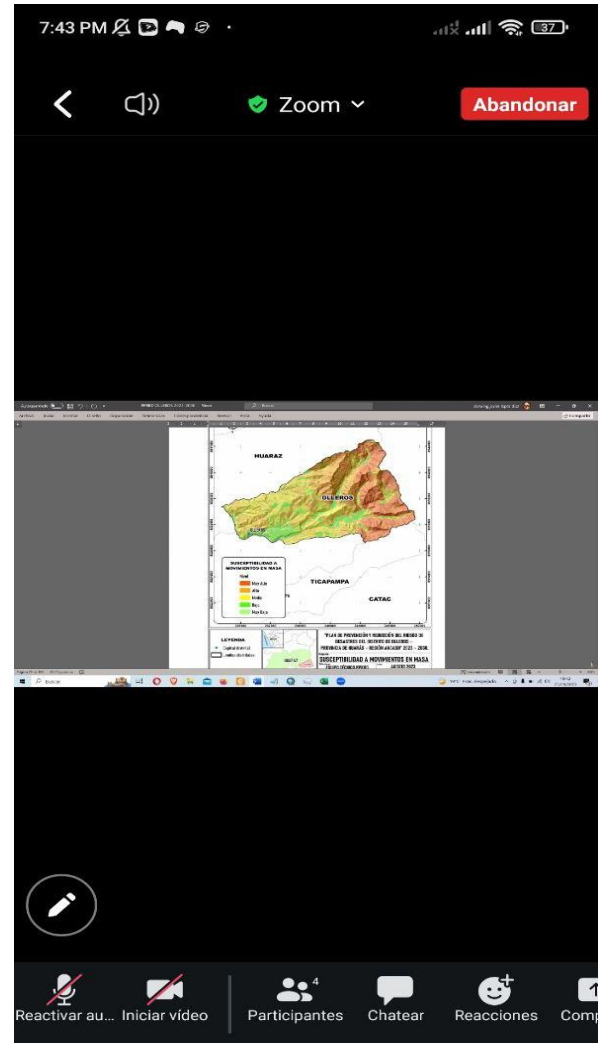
7:43 PM

37

Zoom

Abandonar

HUARAZ

OLLEROS

SUSCEPTIBILIDAD A MOVIMIENTOS EN MASA

Nivel

Muy Alto

Alto

Medio

Bajo

Muy Bajo

TICAPAMPA

CATAC

LEYENDA

Capital distrital

Límite distrital

"PLAN DE PREVENCIÓN Y REDUCCIÓN DEL RIESGO DE DESASTRES DEL DISTRITO DE OLLEROS - PROVINCIA DE HUARAZ - REGIÓN ANCASH" 2023 - 2030.

SUSCEPTIBILIDAD A MOVIMIENTOS EN MASA

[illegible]

AGOSTO 2023

Buscar

4

Reactivar au...

Iniciar video

Participantes

Chatear

Reacciones

Comp